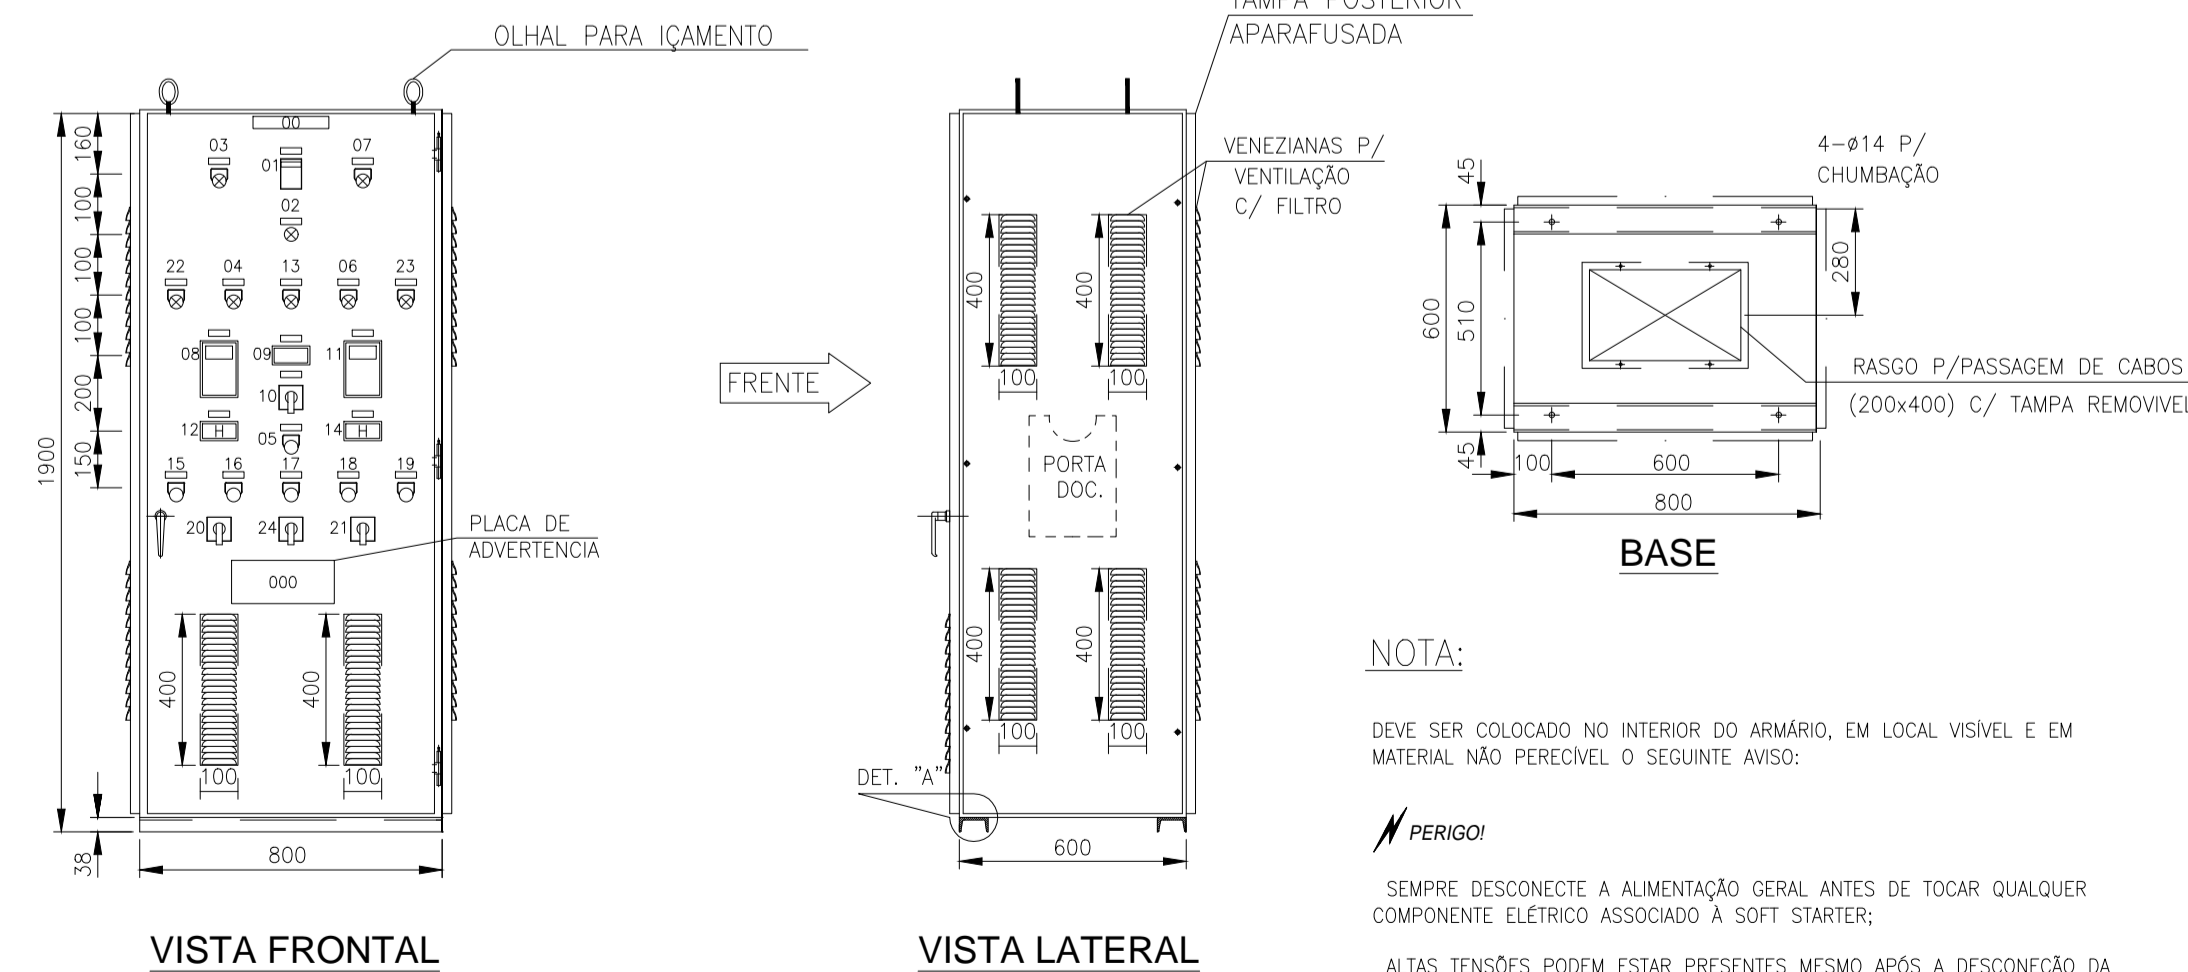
OLHAL PARA IÇAMENTO

160
100
100
100
200
150
1900
38

00
03
01
07
02
22
04
13
06
23
08
09
11
10
12
05
14
15
16
17
18
19
20
24
21

PLACA DE ADVERTENCIA

000

400
400
100
100

800

VISTA FRONTAL

FRENTE

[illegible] POSTERIOR APARAFUSADA

VENEZIANAS P/ VENTILAÇÃO C/ FILTRO

400
400
100
100

PORTA DOC.

400
400
100
100

DET. "A"

600

VISTA LATERAL

45
4-ø14 P/ CHUMBAÇÃO
280
600
510
RASGO P/PASSAGEM DE CABOS
(200x400) C/ TAMPA REMOVIVEL
45
100
600
800

BASE

NOTA:

DEVE SER COLOCADO NO INTERIOR DO ARMÁRIO, EM LOCAL VISÍVEL E EM MATERIAL NÃO PERECÍVEL O SEGUINTE AVISO:

PERIGO!

SEMPRE DESCONECTE A ALIMENTAÇÃO GERAL ANTES DE TOCAR QUALQUER COMPONENTE ELÉTRICO ASSOCIADO À SOFT STARTER;

ALTAS TENSÕES PODEM ESTAR PRESENTES MESMO APÓS A DESCONEÇÃO DA